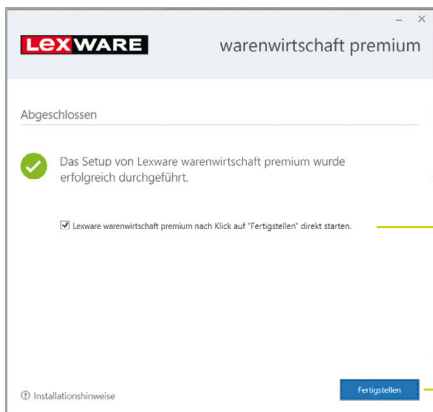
– ×

LEXWARE

warenwirtschaft premium

Abgeschlossen

Das Setup von Lexware warenwirtschaft premium wurde erfolgreich durchgeführt.

Lexware warenwirtschaft premium nach Klick auf "Fertigstellen" direkt starten.

Installationshinweise

Fertigstellen